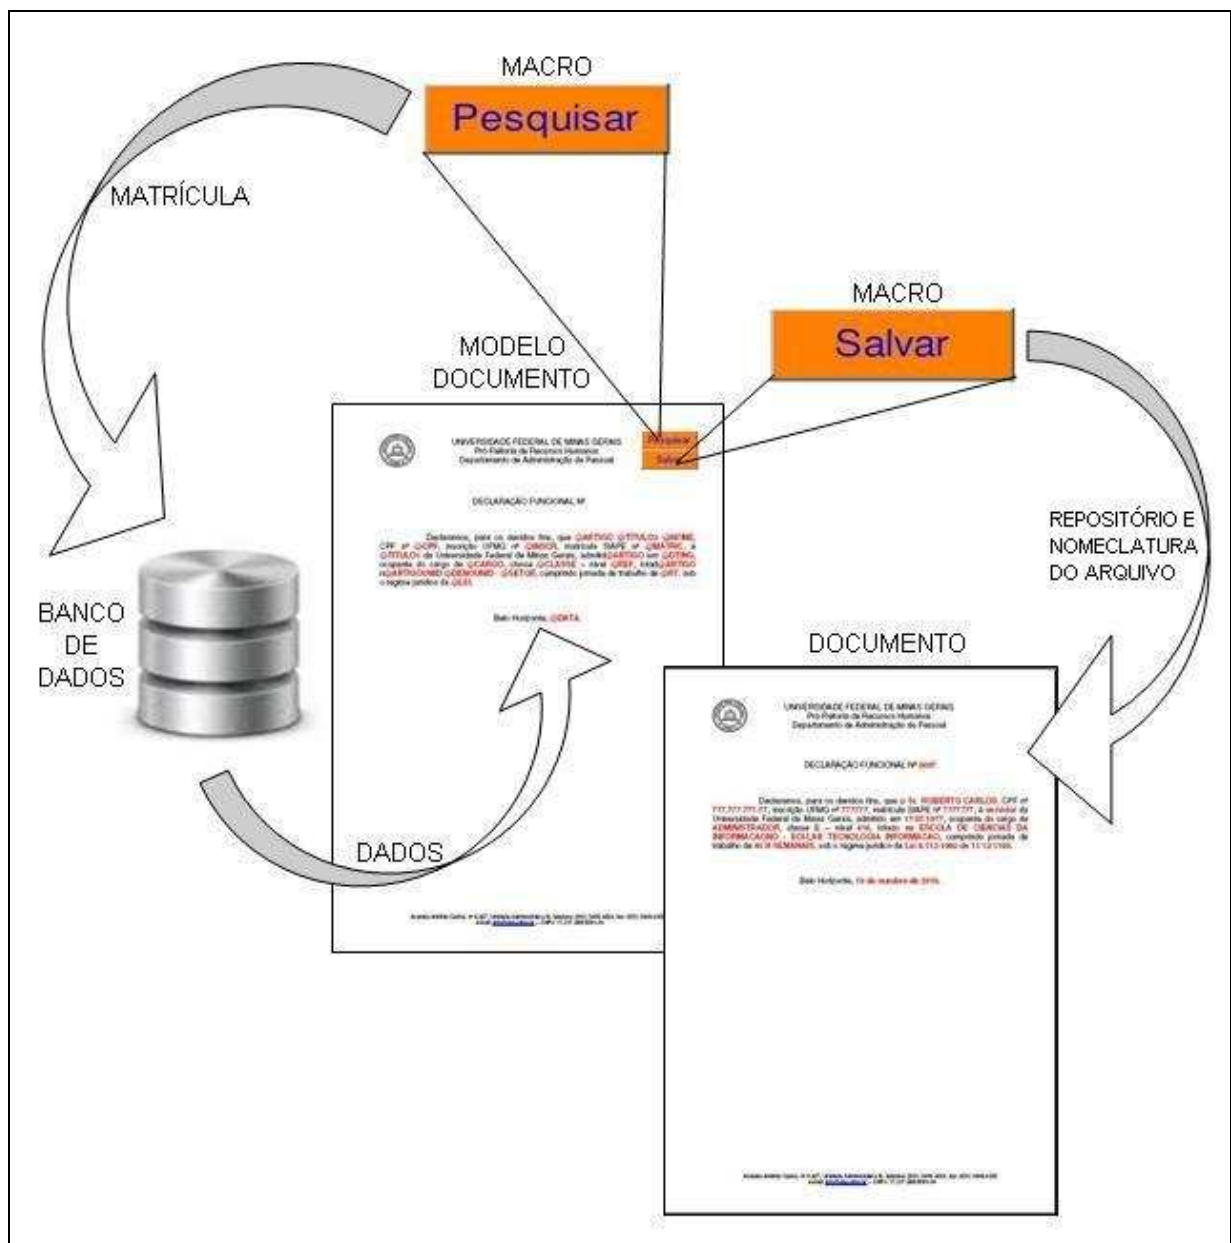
MACRO

Pesquisar

MATRÍCULA

MACRO

Salvar

MODELO DOCUMENTO

UNIVERSIDADE FEDERAL DE MINAS GERAIS
Pró-Reitoria de Recursos Humanos
Departamento de Administração de Pessoal

Pesquisar
Salvar

DECLARAÇÃO FUNCIONAL Nº

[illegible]

Belo Horizonte, @DATA.

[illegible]

REPOSITÓRIO E NOMECLATURA DO ARQUIVO

BANCO DE DADOS

DOCUMENTO

UNIVERSIDADE FEDERAL DE MINAS GERAIS
Pró-Reitoria de Recursos Humanos
Departamento de Administração de Pessoal

DECLARAÇÃO FUNCIONAL Nº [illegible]

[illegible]

Belo Horizonte, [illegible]

DADOS

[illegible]